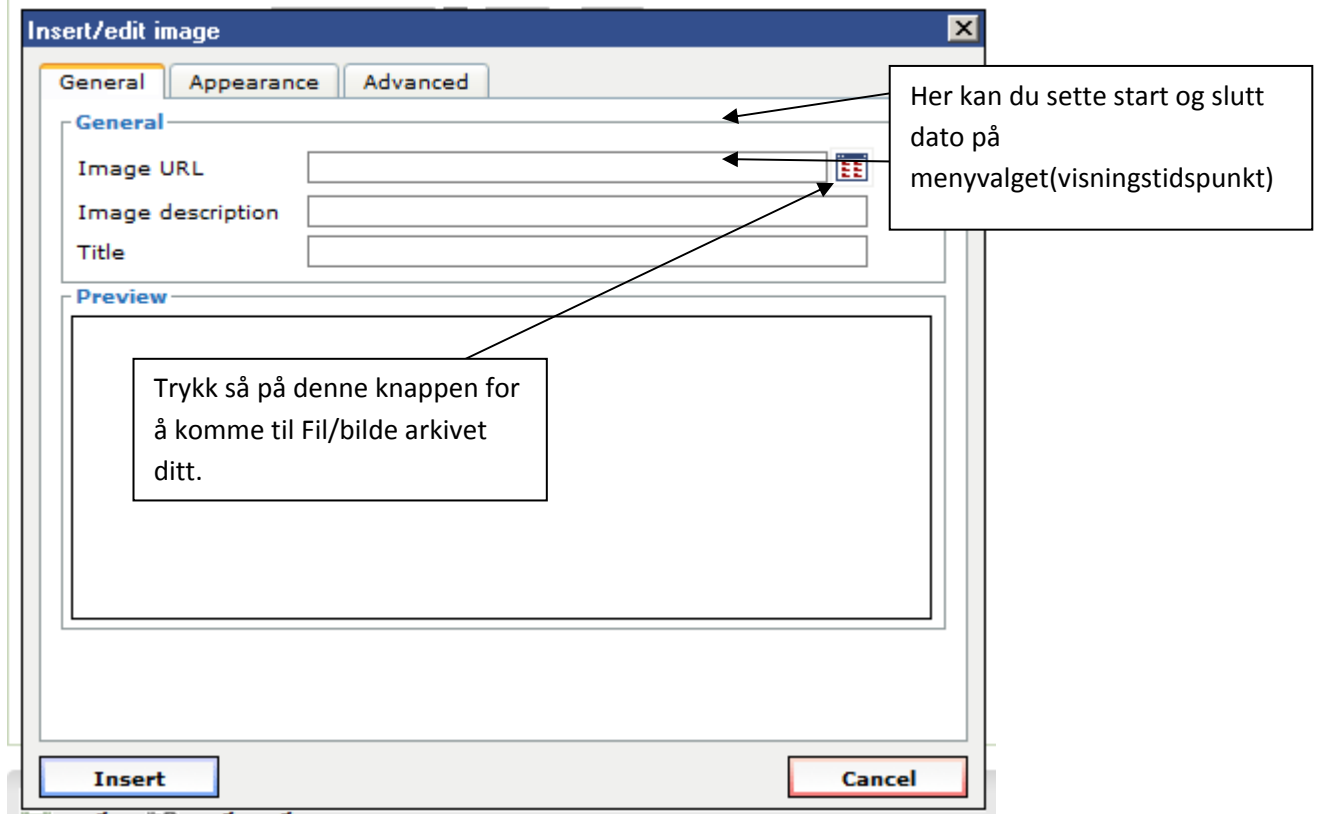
Insert/edit image

General | Appearance | Advanced

General

Image URL

Image description

Title

Preview

Her kan du sette start og slutt dato på menyvalget(visningstidspunkt)

Trykk så på denne knappen for å komme til Fil/bilde arkivet ditt.

Insert

Cancel